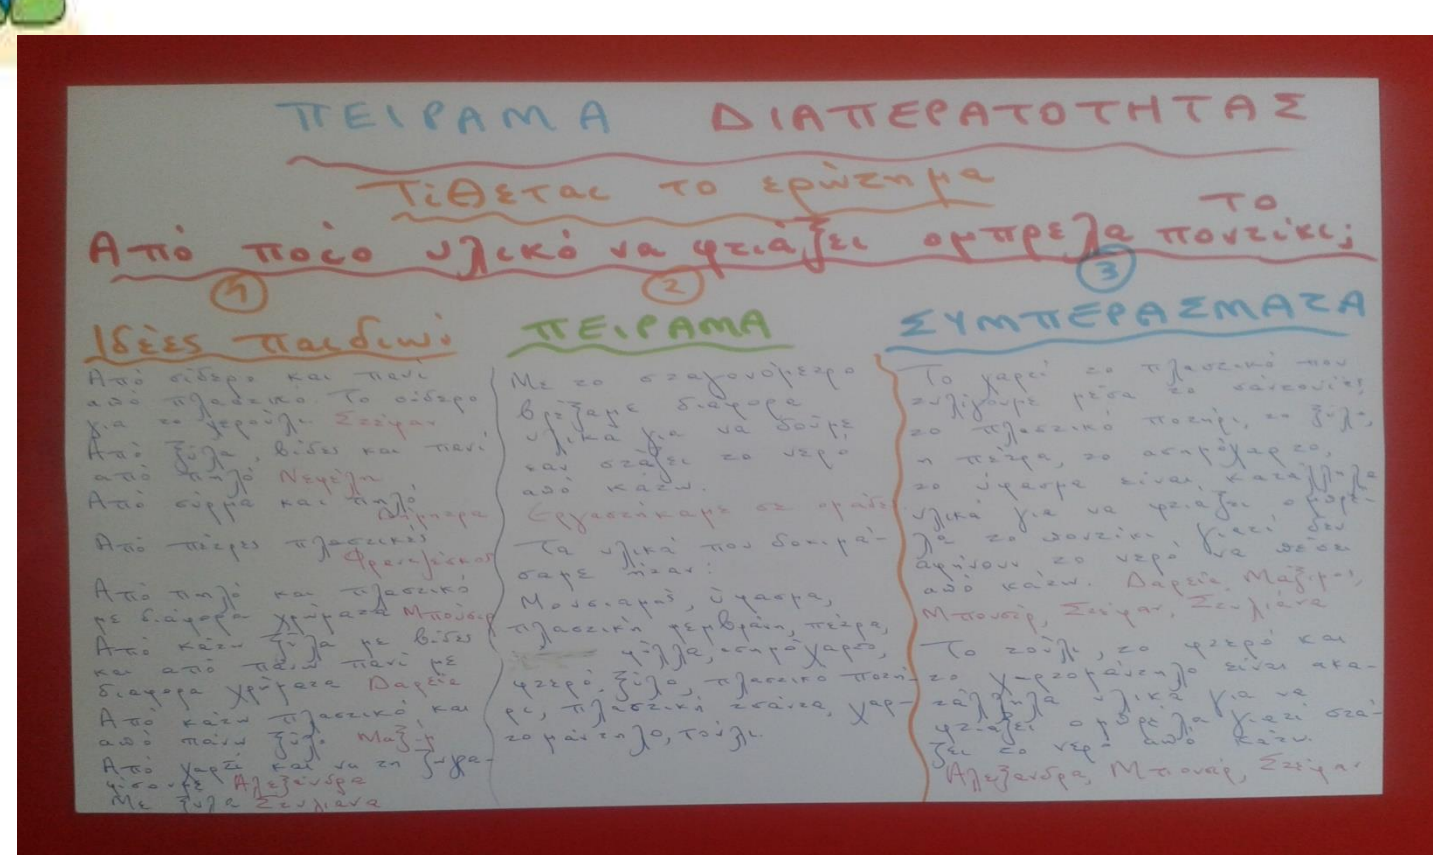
ΠΕΙΡΑΜΑ ΔΙΑΠΕΡΑΤΟΤΗΤΑΣ

Τίθεται το ερώτημα

Από ποιο υλικό να φτιάξει ομπρέλα το ποντίκι;

1

Ιδέες παιδιών

Από σίδερο και πανί από πλαστικό. Το σίδερο για το χερούλι. Στέφαν

Από ξύλα, βίδες και πανί από πηλό. Νεφέλη

Από σύρμα και πηλό. Δήμητρα

Από πέτρες πλαστικές. Φραγκίσκος

Από πηλό και πλαστικό με διάφορα χρώματα. Μπουσίρ

Από κάτω ξύλα με βίδες και από πάνω πανί με διάφορα χρώματα. Δαρεία

Από κάτω πλαστικό και από πάνω ξύλο. Μαξίμ

Από χαρτί και να τη ζωγραφίσουμε. Αλεξάνδρα

Με ξύλα. Σεντιανα

2

ΠΕΙΡΑΜΑ

Με το σταγονόμετρο βρέξαμε διάφορα υλικά για να δούμε και στάζει το νερό από κάτω.

Εργαστήκαμε σε ομάδες.

Τα υλικά που δοκιμάσαμε ήταν:

Μουσαμάς, ύφασμα, πλαστική μεμβράνη, πέτρα, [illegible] φύλλα, αλουμινόχαρτο, ψαρό ξύλο, πλαστικό ποτήρι, πλαστική σακούλα, χαρτομάντηλο, τούλι.

3

ΣΥΜΠΕΡΑΣΜΑΤΑ

Το χαρτί το πλαστικό που τυλίγουμε μέσα τα σάντουιτς, το πλαστικό ποτήρι, τα ξύλα, η πέτρα, το αλουμινόχαρτο, το ύφασμα είναι κατάλληλα υλικά για να φτιάξει ομπρέλα το ποντίκι, γιατί δεν αφήνουν το νερό να περάσει από κάτω. Δαρεία, Μαξίμ, Μπουσίρ, Στέφαν, Σεντιανα

Το τούλι, το ψαρό και το χαρτομάντηλο είναι ακατάλληλα υλικά για να φτιάξει ομπρέλα γιατί στάζει το νερό από κάτω. Αλεξάνδρα, Μπουσίρ, Στέφαν